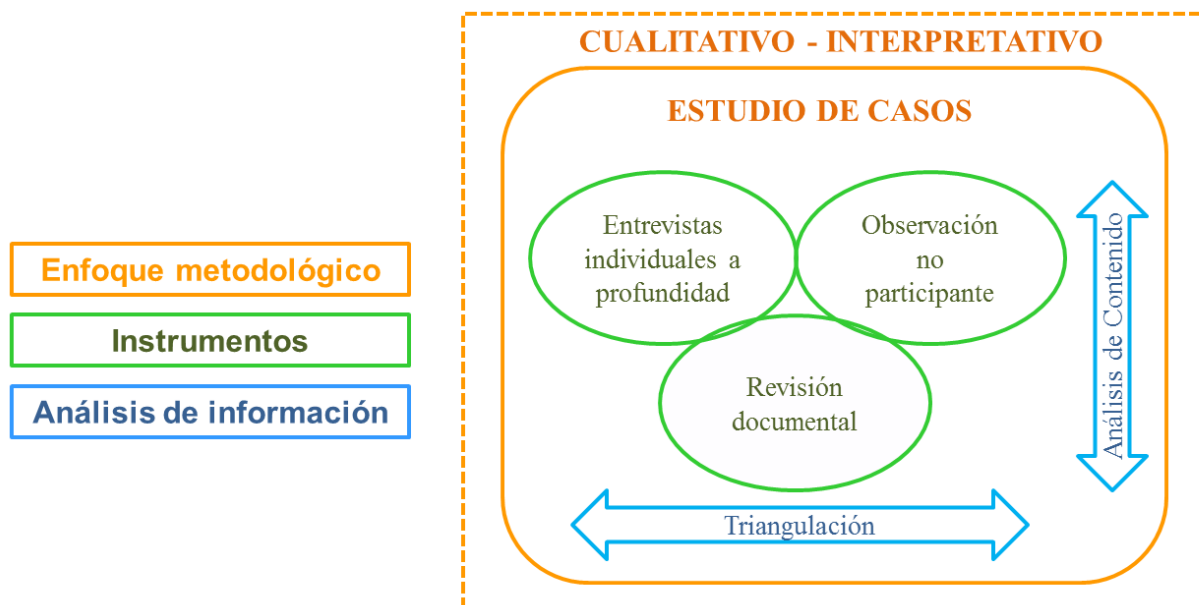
Enfoque metodológico

Instrumentos

Análisis de información

CUALITATIVO - INTERPRETATIVO

ESTUDIO DE CASOS

Entrevistas individuales a profundidad

Observación no participante

Revisión documental

Análisis de Contenido

Triangulación